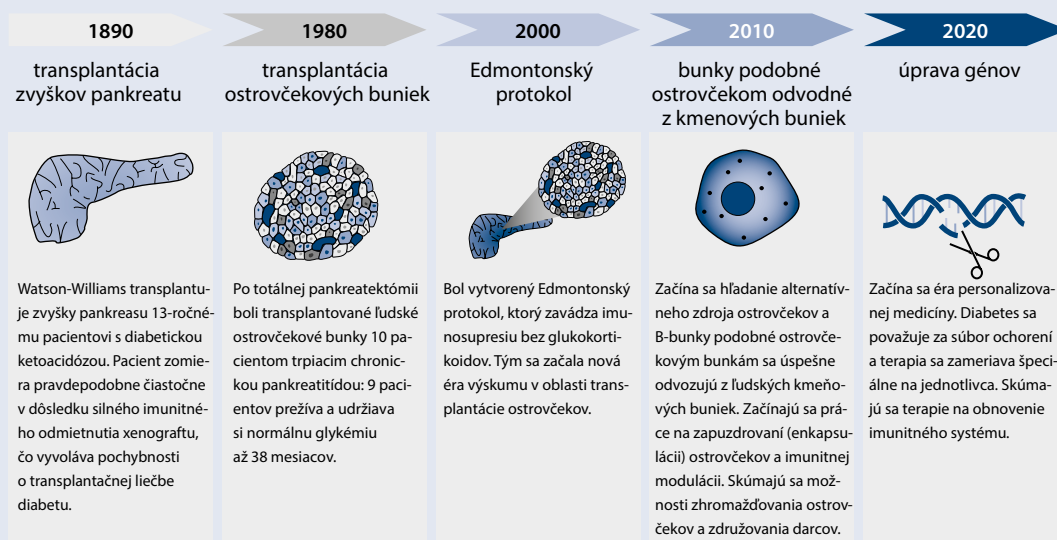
1890

transplantácia zvyškov pankreatu

Watson-Williams transplantuje zvyšky pankreasu 13-ročnému pacientovi s diabetickou ketoacidózou. Pacient zomiera pravdepodobne čiastočne v dôsledku silného imunitného odmietnutia xenograftu, čo vyvoláva pochybnosti o transplantačnej liečbe diabetu.

1980

transplantácia ostrovčekových buniek

Po totálnej pankreatektómii boli transplantované ľudské ostrovčekové bunky 10 pacientom trpiacim chronickou pankreatitídou: 9 pacientov prežíva a udržiava si normálnu glykémiu až 38 mesiacov.

2000

Edmontonský protokol

Bol vytvorený Edmontonský protokol, ktorý zavádza imunosupresiu bez glukokortikoidov. Tým sa začala nová éra výskumu v oblasti transplantácie ostrovčekov.

2010

bunky podobné ostrovčekom odvodné z kmenových buniek

Začína sa hľadanie alternatívneho zdroja ostrovčekov a B-bunky podobné ostrovčekovým bunkám sa úspešne odvozujú z ľudských kmeňových buniek. Začínajú sa práce na zapuzdrovaní (enkapsulácii) ostrovčekov a imunitnej modulácii. Skúmajú sa možnosti zhromažďovania ostrovčekov a združovania darcov.

2020

úprava génov

Začína sa éra personalizovanej medicíny. Diabetes sa považuje za súbor ochorení a terapia sa zameriava špeciálne na jednotlivca. Skúmajú sa terapie na obnovenie imunitného systému.